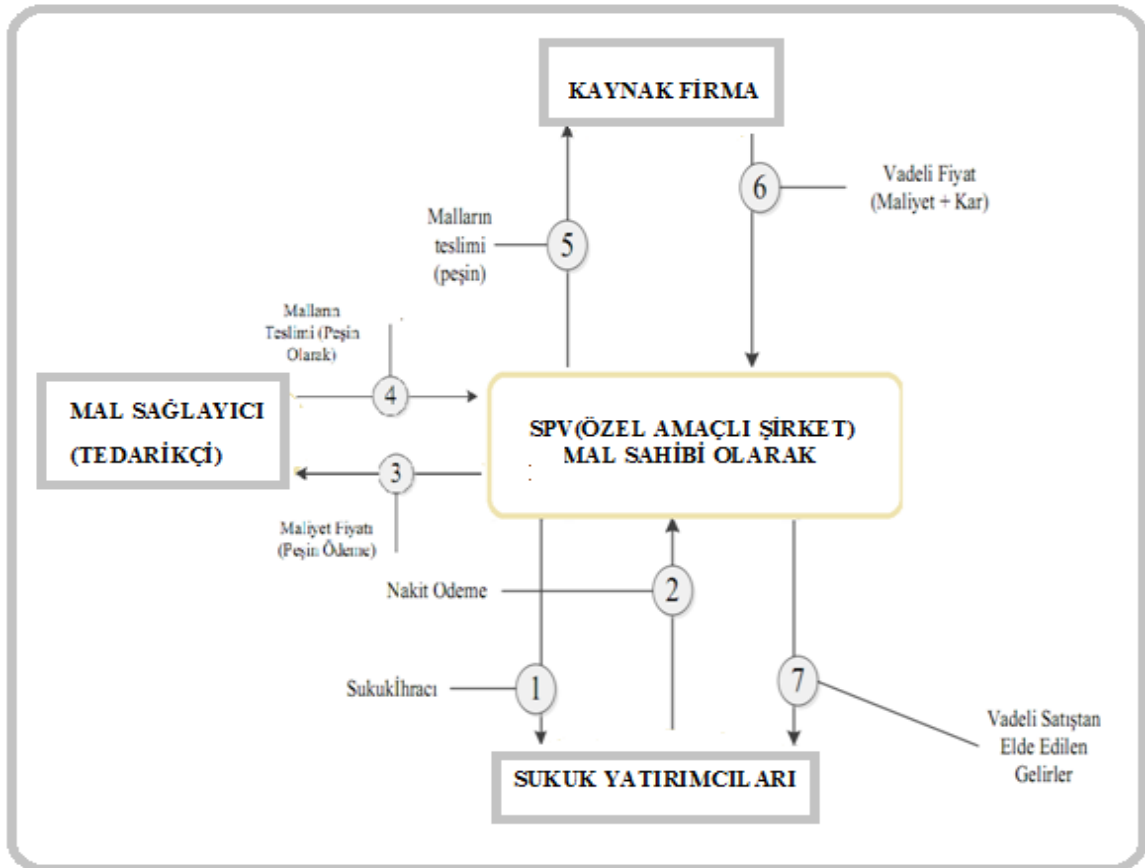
KAYNAK FİRMA

6
Vadeli Fiyat (Maliyet + Kar)

Malların teslimi (peşin)
5

Malların Teslimi (Peşin Olarak)
4

MAL SAĞLAYICI (TEDARİKÇİ)

SPV(ÖZEL AMAÇLI ŞİRKET) MAL SAHİBİ OLARAK

3
Maliyet Fiyatı (Peşin Ödeme)

Nakit Odeme
2

Sukukİhracı
1

7
Vadeli Satıştan Elde Edilen Gelirler

SUKUK YATIRIMCILARI